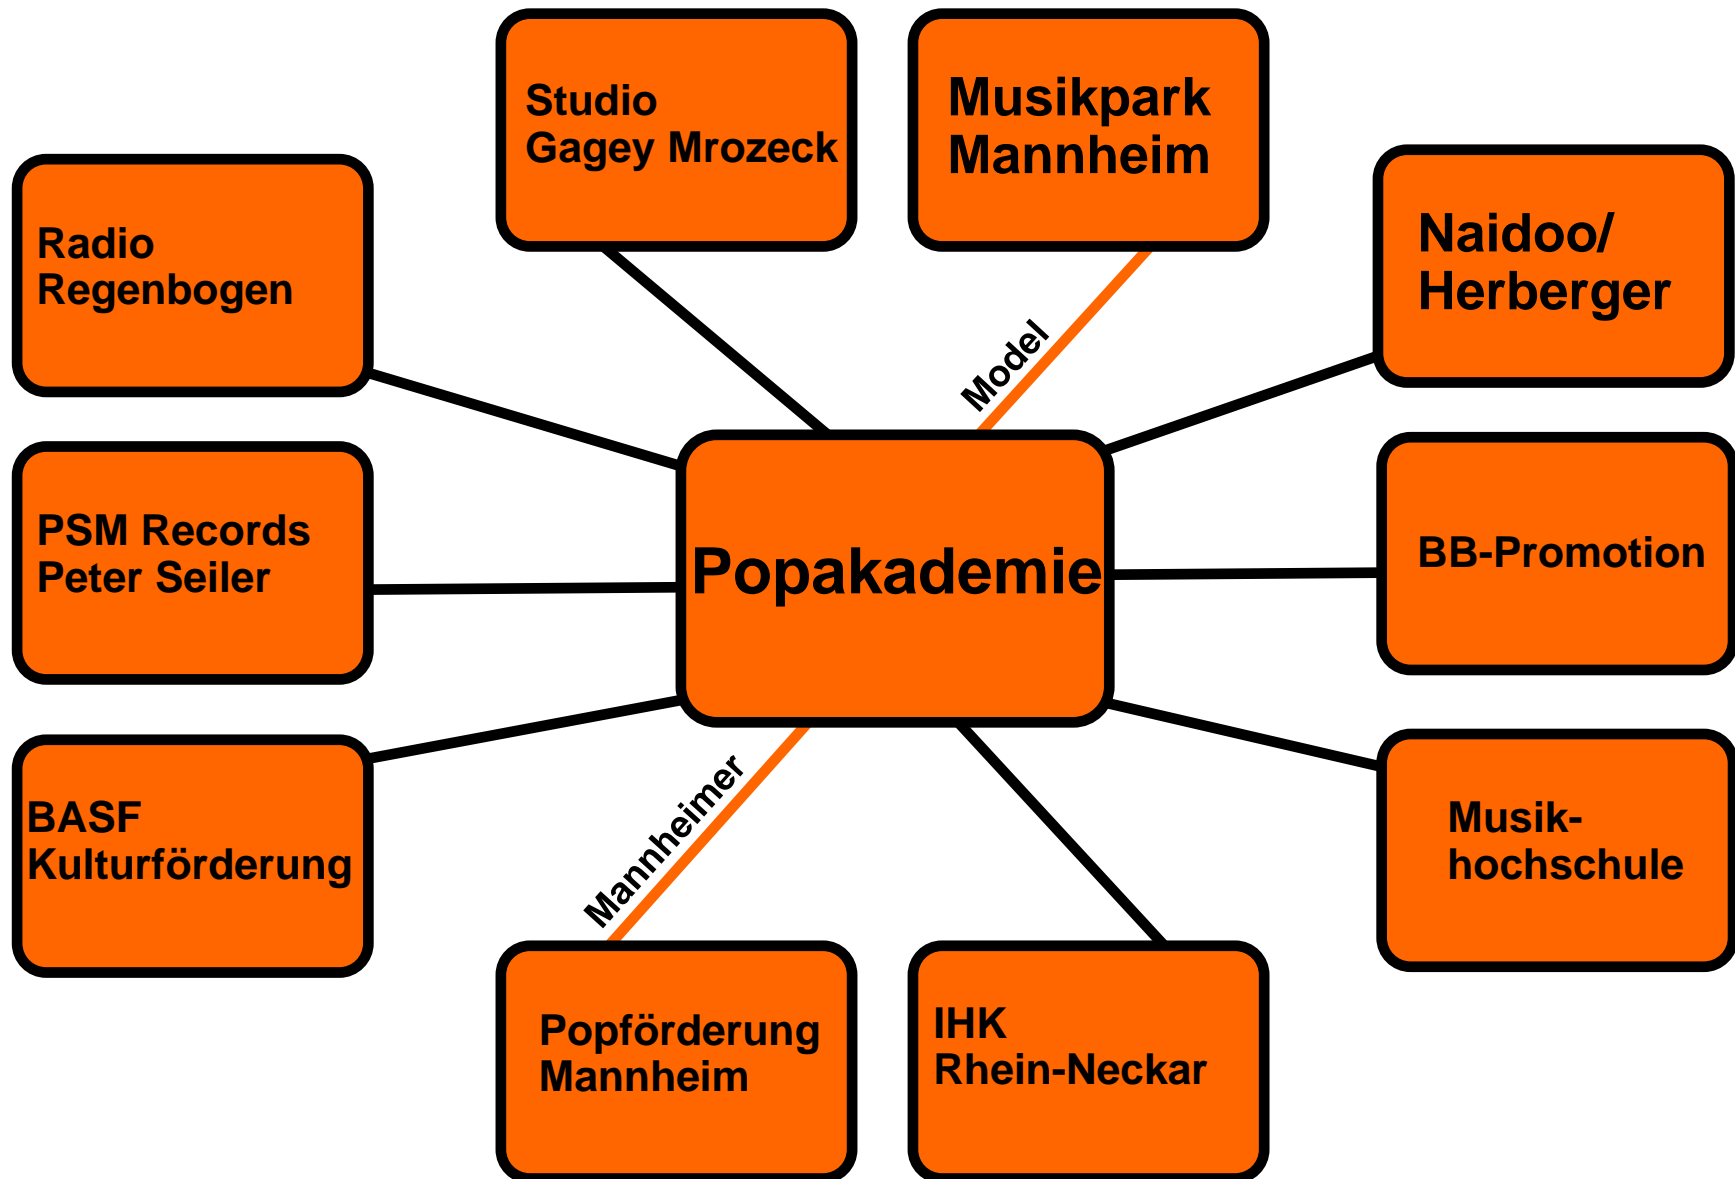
Studio
Gagey Mrozeck

Musikpark
Mannheim

Radio
Regenbogen

Naidoo/
Herberger

Model

PSM Records
Peter Seiler

Popakademie

BB-Promotion

BASF
Kulturförderung

Mannheimer

Musik-
hochschule

Popförderung
Mannheim

IHK
Rhein-Neckar